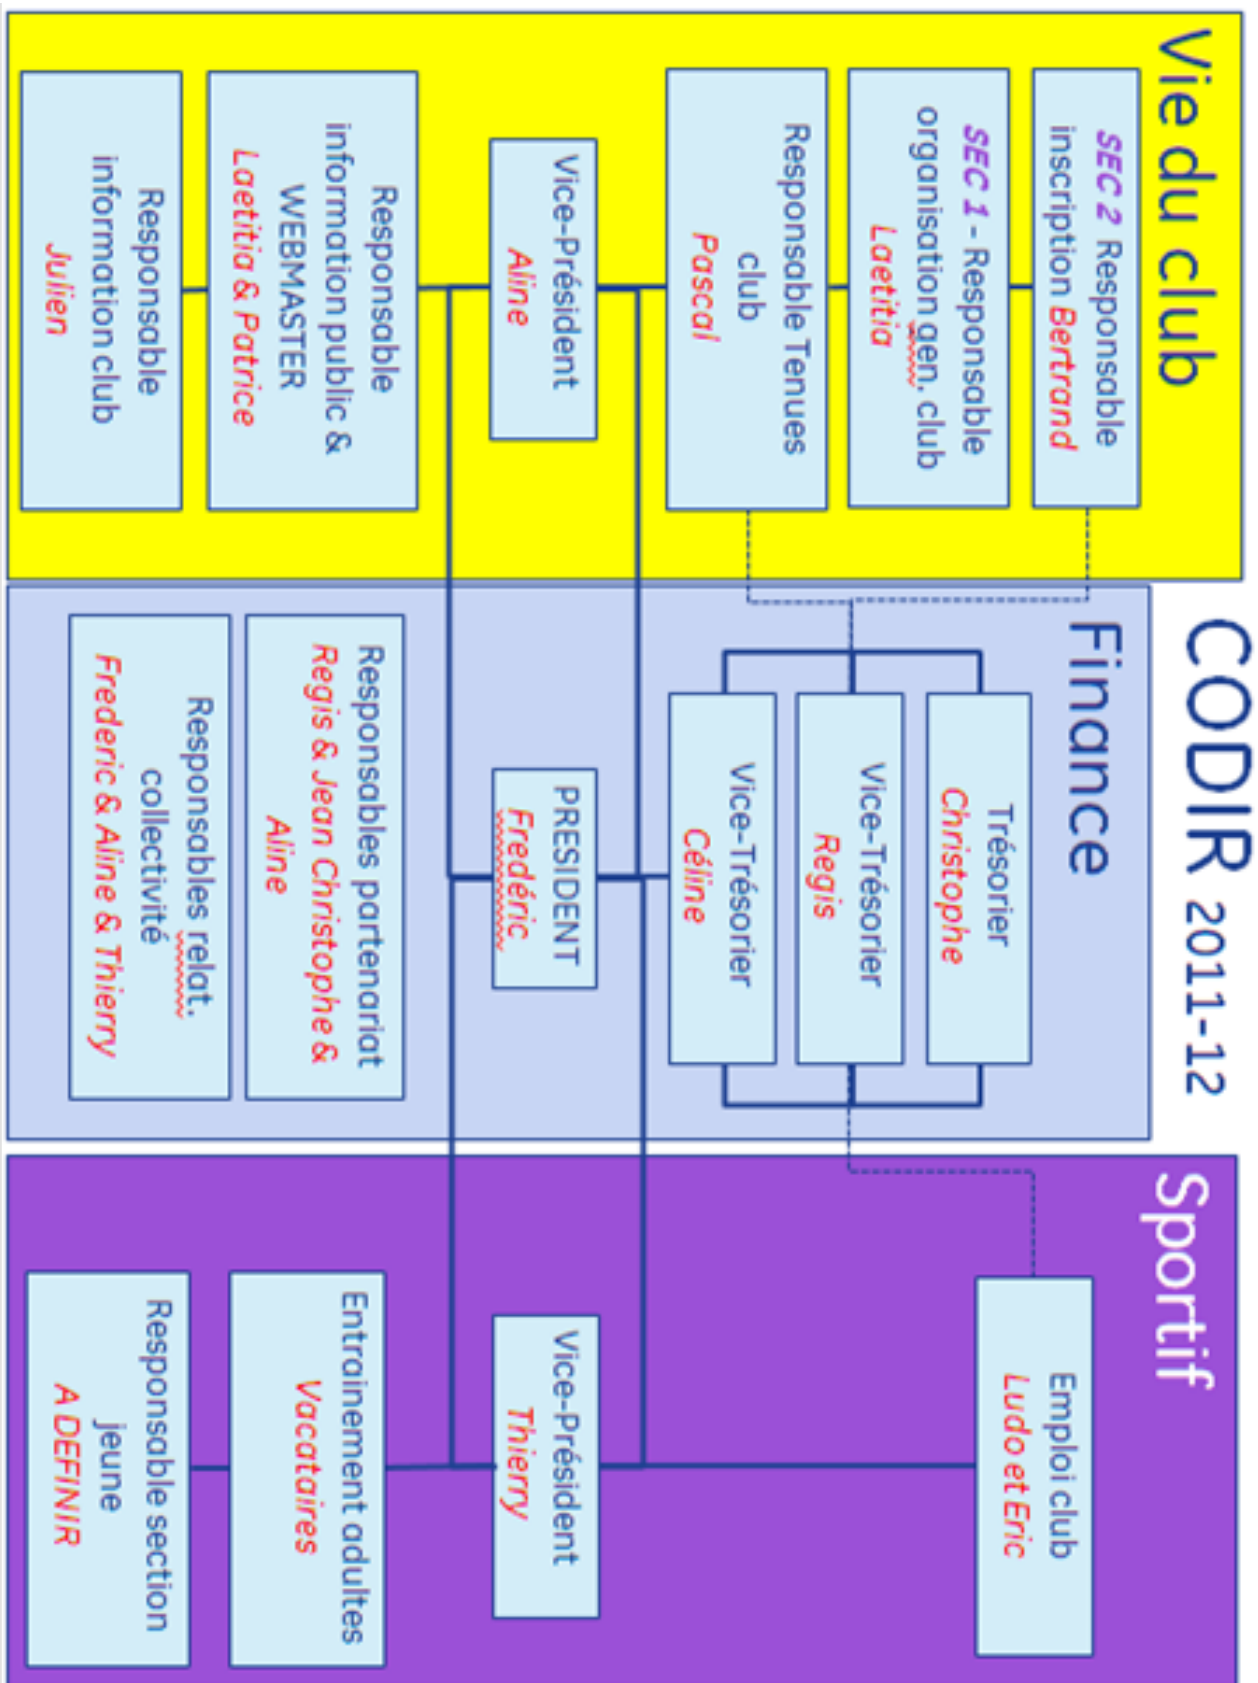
CODIR 2011-12

Vie du club

SEC 2 Responsable inscription Bertrand

SEC 1 - Responsable organisation gen. club Laetitia

Responsable Tenues club Pascal

Vice-Président Aline

Responsable information public & WEBMASTER Laetitia & Patrice

Responsable information club Julien

Finance

Trésorier Christophe

Vice-Trésorier Regis

Vice-Trésorier Céline

PRESIDENT Frédéric

Responsables partenariat Regis & Jean Christophe & Aline

Responsables relat. collectivité Frederic & Aline & Thierry

Sportif

Emploi club Ludo et Eric

Vice-Président Thierry

Entrainement adultes Vacataires

Responsable section jeune A DEFINIR